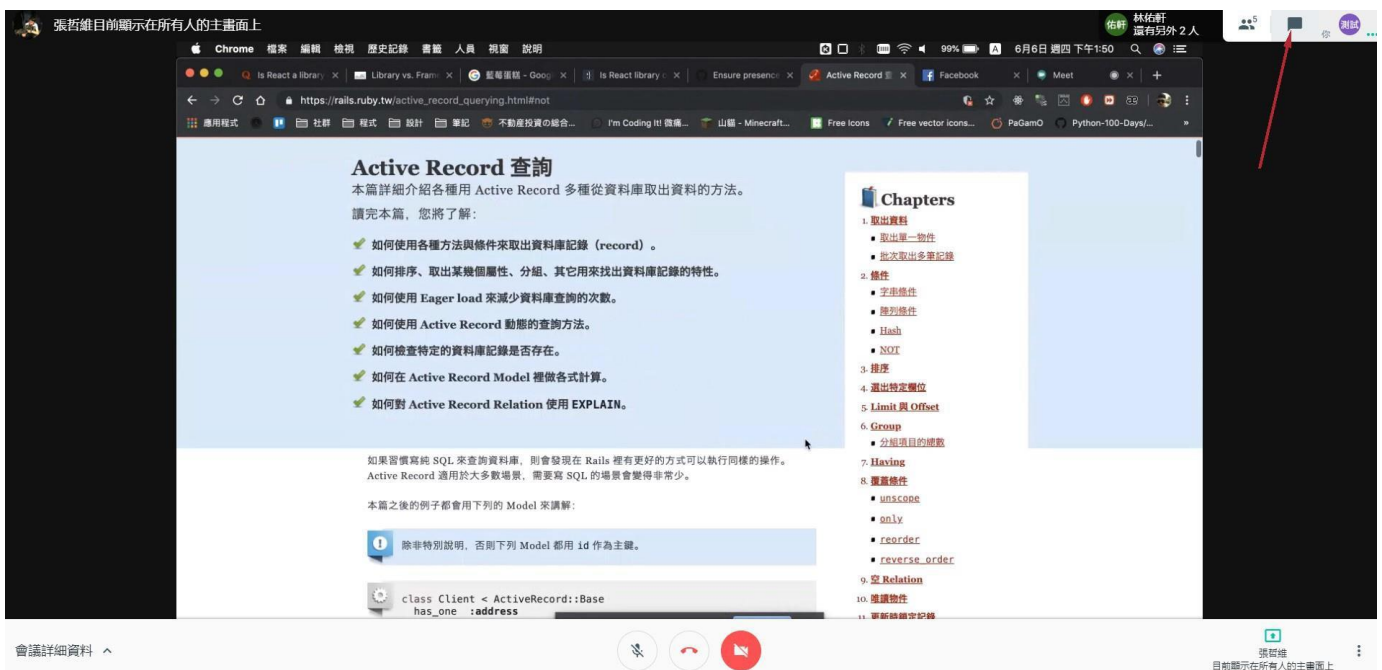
張哲維目前顯示在所有人的主畫面上

佑軒 林佑軒 還有另外 2 人

5

你 測試

Chrome 檔案 編輯 檢視 歷史記錄 書籤 人員 視窗 說明

99% 6月6日 週四 下午1:50

Is React a library × | Library vs. Fram × | 藍莓圖稿 - Googl × | Is React library × | Ensure presence × | Active Record × | Facebook × | Meet × | +

https://rails.ruby.tw/active_record_querying.html#not

應用程式 | 社群 | 程式 | 設計 | 筆記 | 不動產投資的綜合... | I'm Coding It! 微痛... | 山貓 - Minecraft... | Free Icons | Free vector icons... | PaGamO | Python-100-Days/... | »

Active Record 查詢

本篇詳細介紹各種用 Active Record 多種從資料庫取出資料的方法。

讀完本篇，您將了解：

如何使用各種方法與條件來取出資料庫記錄（record）。

如何排序、取出某幾個屬性、分組、其它用來找出資料庫記錄的特性。

如何使用 Eager load 來減少資料庫查詢的次數。

如何使用 Active Record 動態的查詢方法。

如何檢查特定的資料庫記錄是否存在。

如何在 Active Record Model 裡做各式計算。

如何對 Active Record Relation 使用 EXPLAIN。

如果習慣寫純 SQL 來查詢資料庫，則會發現在 Rails 裡有更好的方式可以執行同樣的操作。Active Record 適用於大多數場景，需要寫 SQL 的場景會變得非常少。

本篇之後的例子都會用下列的 Model 來講解：

除非特別說明，否則下列 Model 都用 id 作為主鍵。

class Client < ActiveRecord::Base
  has_one :address

Chapters

1. 取出資料
- 取出單一物件
- 批次取出多筆記錄
2. 條件
- 字串條件
- 陣列條件
- Hash
- NOT
3. 排序
4. 選出特定欄位
5. Limit 與 Offset
6. Group
- 分組項目的總數
7. Having
8. 覆蓋條件
- unscope
- only
- reorder
- reverse_order
9. 空 Relation
10. 唯讀物件
11. 更新時鎖定記錄

會議詳細資料 ^

張哲維
目前顯示在所有人的主畫面上